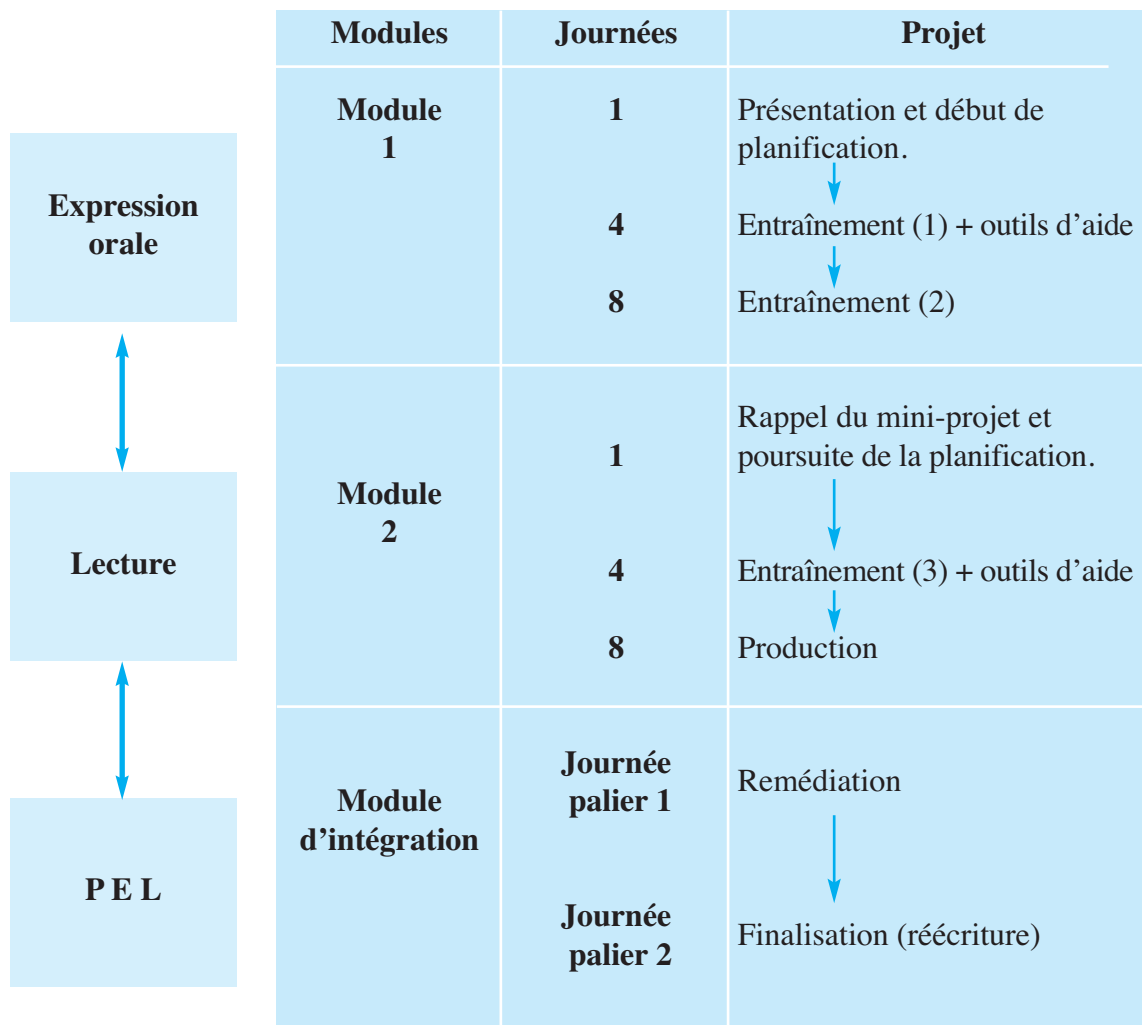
Expression orale

Lecture

P E L

| Modules | Journées | Projet |
|---|---|---|
| Module 1 | 1 | Présentation et début de planification. |
| | 4 | Entraînement (1) + outils d'aide |
| | 8 | Entraînement (2) |
| Module 2 | 1 | Rappel du mini-projet et poursuite de la planification. |
| | 4 | Entraînement (3) + outils d'aide |
| | 8 | Production |
| Module d'intégration | Journée palier 1 | Remédiation |
| | Journée palier 2 | Finalisation (réécriture) |